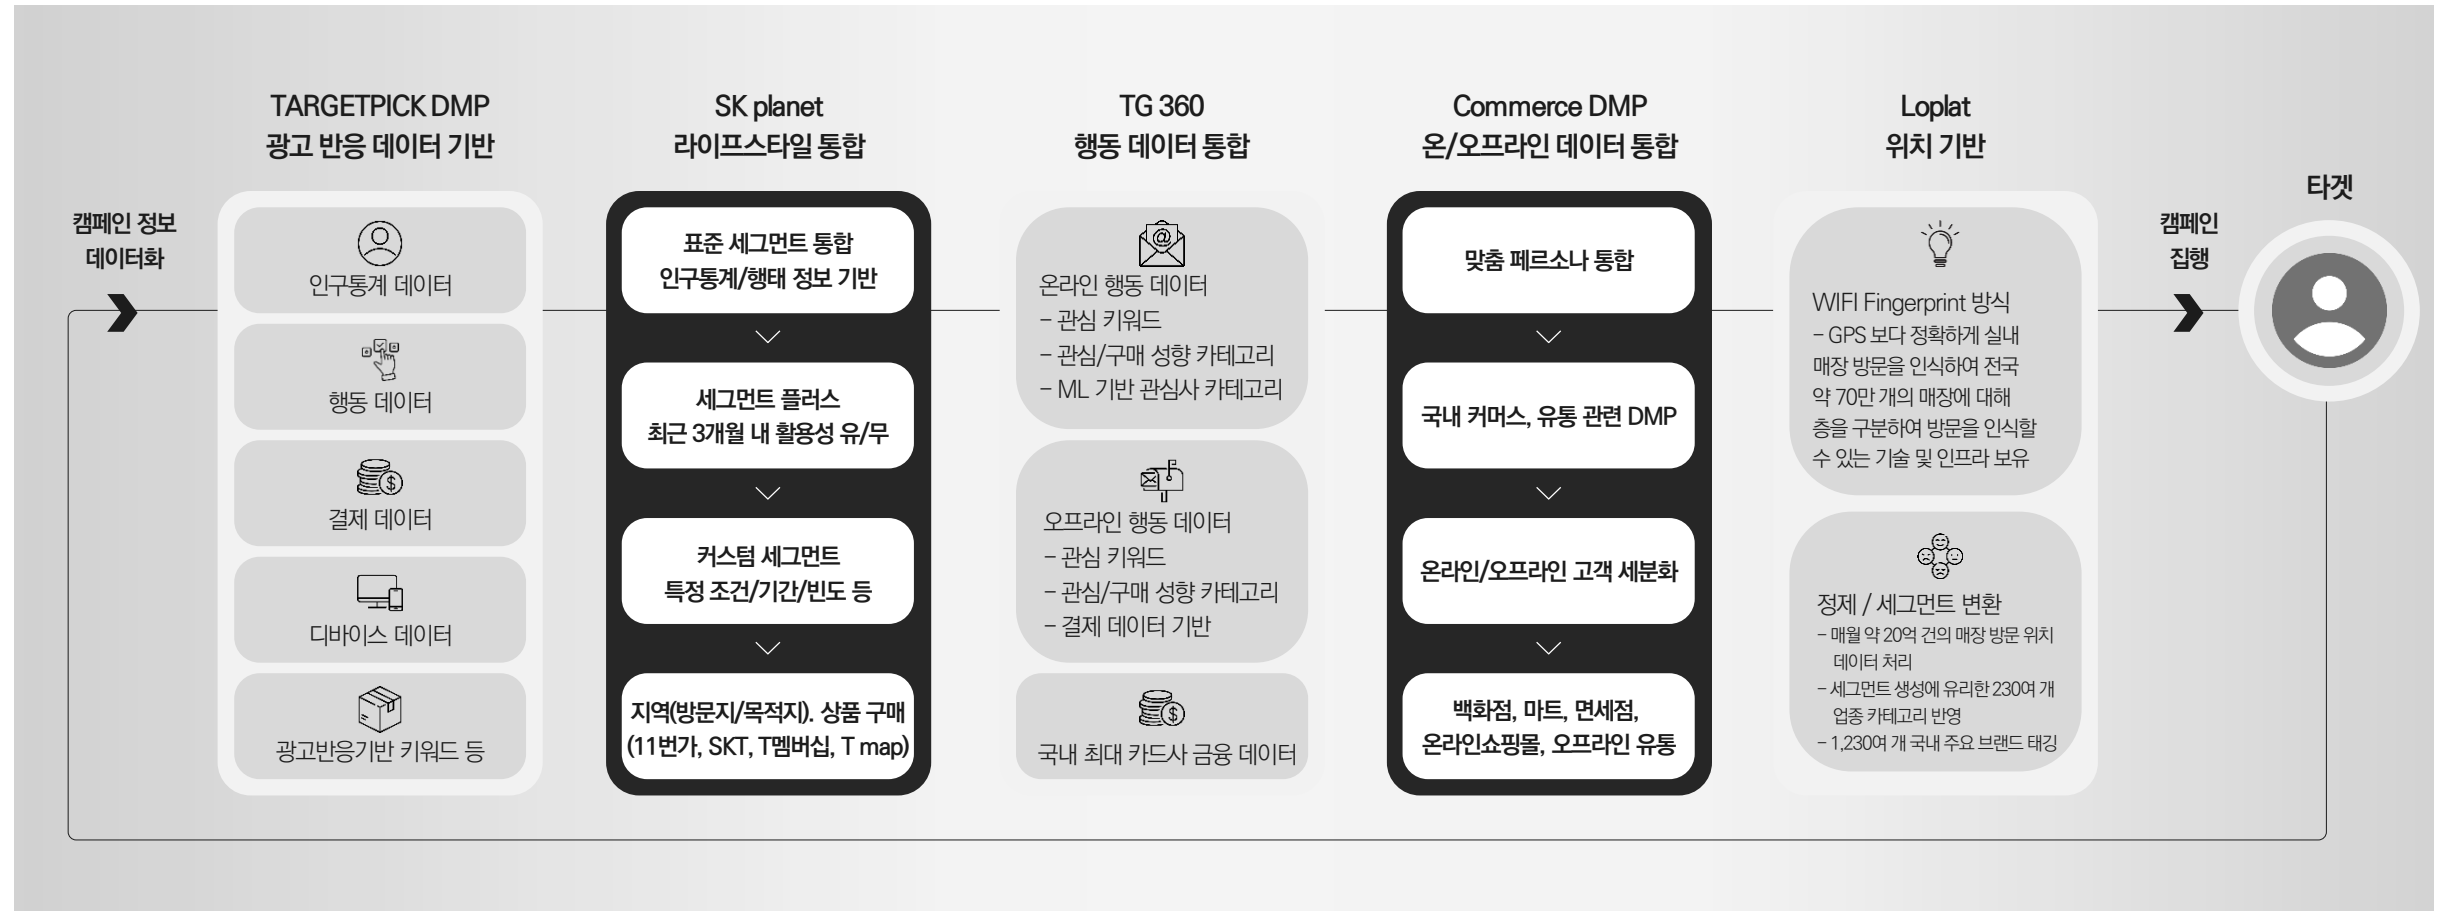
캠페인 정보 데이터화

TARGETPICK DMP
광고 반응 데이터 기반

인구통계 데이터

행동 데이터

결제 데이터

디바이스 데이터

광고반응기반 키워드 등

SK planet
라이프스타일 통합

표준 세그먼트 통합
인구통계/행태 정보 기반

세그먼트 플러스
최근 3개월 내 활용성 유/무

커스텀 세그먼트
특정 조건/기간/빈도 등

지역(방문지/목적지). 상품 구매
(11번가, SKT, T멤버십, T map)

TG 360
행동 데이터 통합

온라인 행동 데이터
– 관심 키워드
– 관심/구매 성향 카테고리
– ML 기반 관심사 카테고리

오프라인 행동 데이터
– 관심 키워드
– 관심/구매 성향 카테고리
– 결제 데이터 기반

국내 최대 카드사 금융 데이터

Commerce DMP
온/오프라인 데이터 통합

맞춤 페르소나 통합

국내 커머스, 유통 관련 DMP

온라인/오프라인 고객 세분화

백화점, 마트, 면세점,
온라인쇼핑몰, 오프라인 유통

Loplat
위치 기반

WIFI Fingerprint 방식
– GPS 보다 정확하게 실내 매장 방문을 인식하여 전국 약 70만 개의 매장에 대해 층을 구분하여 방문을 인식할 수 있는 기술 및 인프라 보유

정제 / 세그먼트 변환
– 매월 약 20억 건의 매장 방문 위치 데이터 처리
– 세그먼트 생성에 유리한 230여 개 업종 카테고리 반영
– 1,230여 개 국내 주요 브랜드 태깅

캠페인 집행

타겟